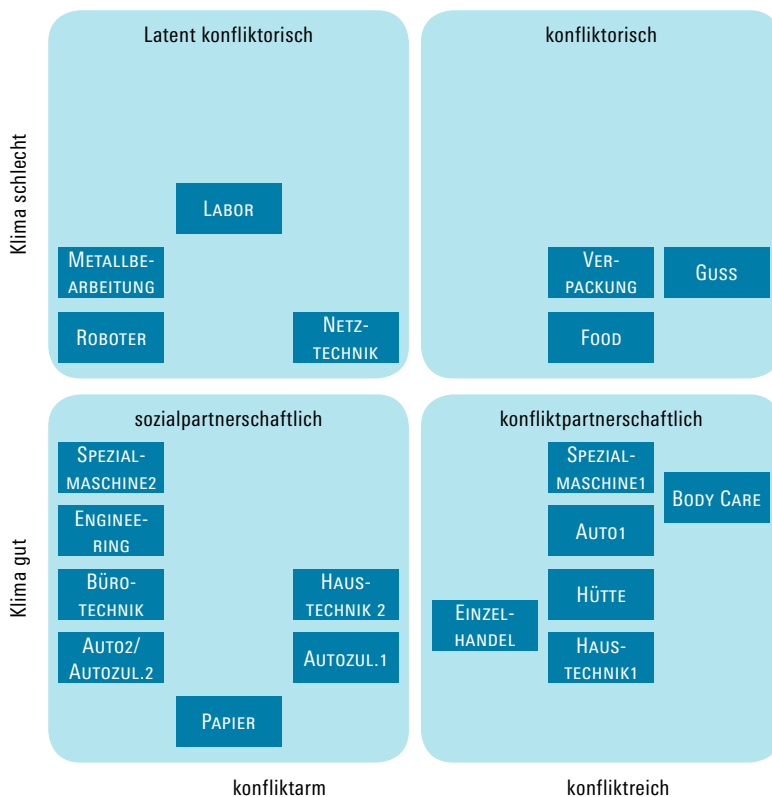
Klima schlecht

Latent konfliktorisch

Labor

Metallbearbeitung

Roboter

Netztechnik

konfliktorisch

Verpackung

Guss

Food

Klima gut

sozialpartnerschaftlich

Spezialmaschine2

Engineering

Bürotechnik

Haustechnik 2

Auto2/ Autozul.2

Autozul.1

Papier

konfliktpartnerschaftlich

Spezialmaschine1

Body Care

Auto1

Hütte

Einzelhandel

Haustechnik1

konfliktarm

konfliktreich